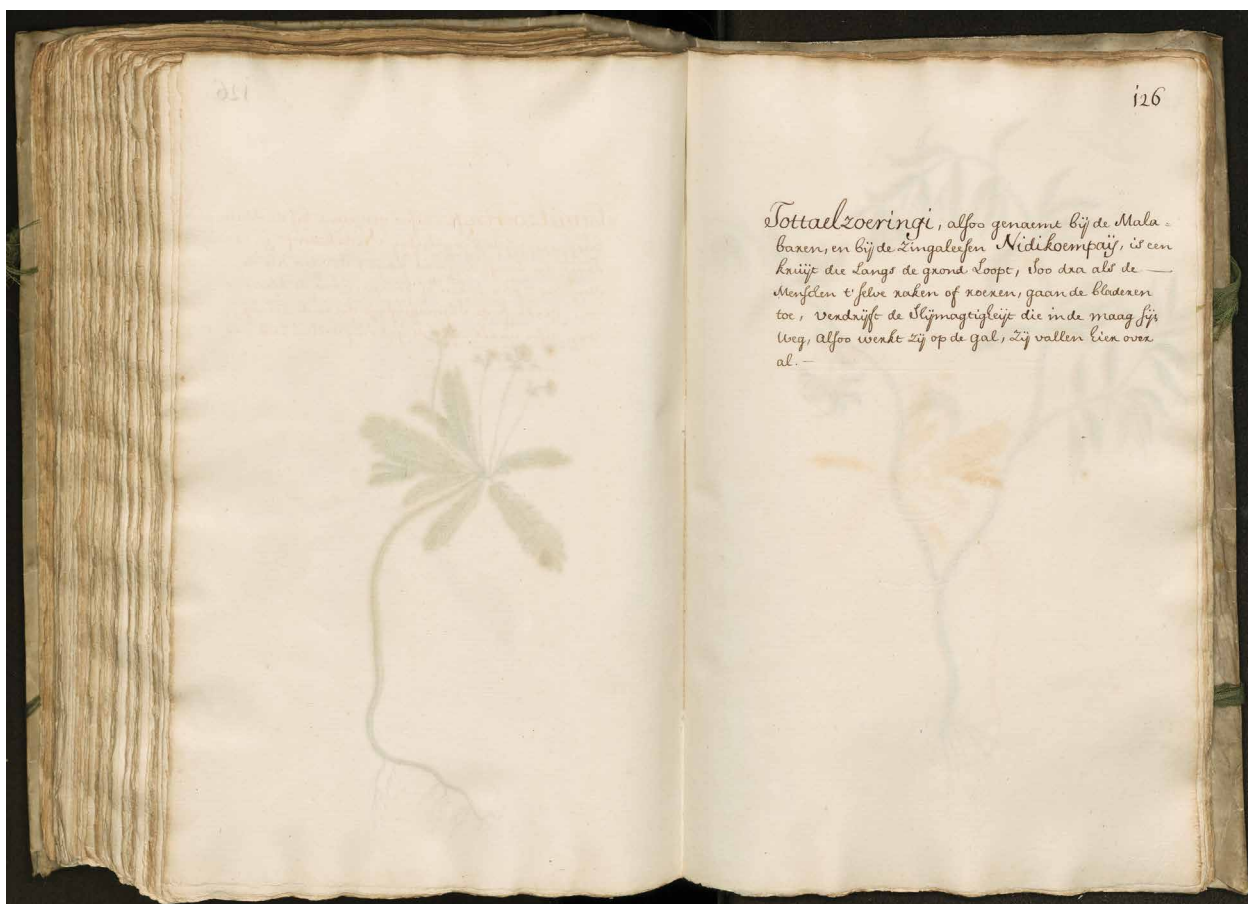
126

Tottaelzoeringi, alsoo genaemt bij de Malabaren, en bij de Zingaleesen Nidikoempaij, is een kruijt die Langs de grond Loopt, Soo dra als de Menschen t' selve raken of roeren, gaan de bladeren toe, verdrijft de Slijmagtigheijt die inde maag sijn weg, alsoo werkt zij op de gal, zij vallen hier over al. —